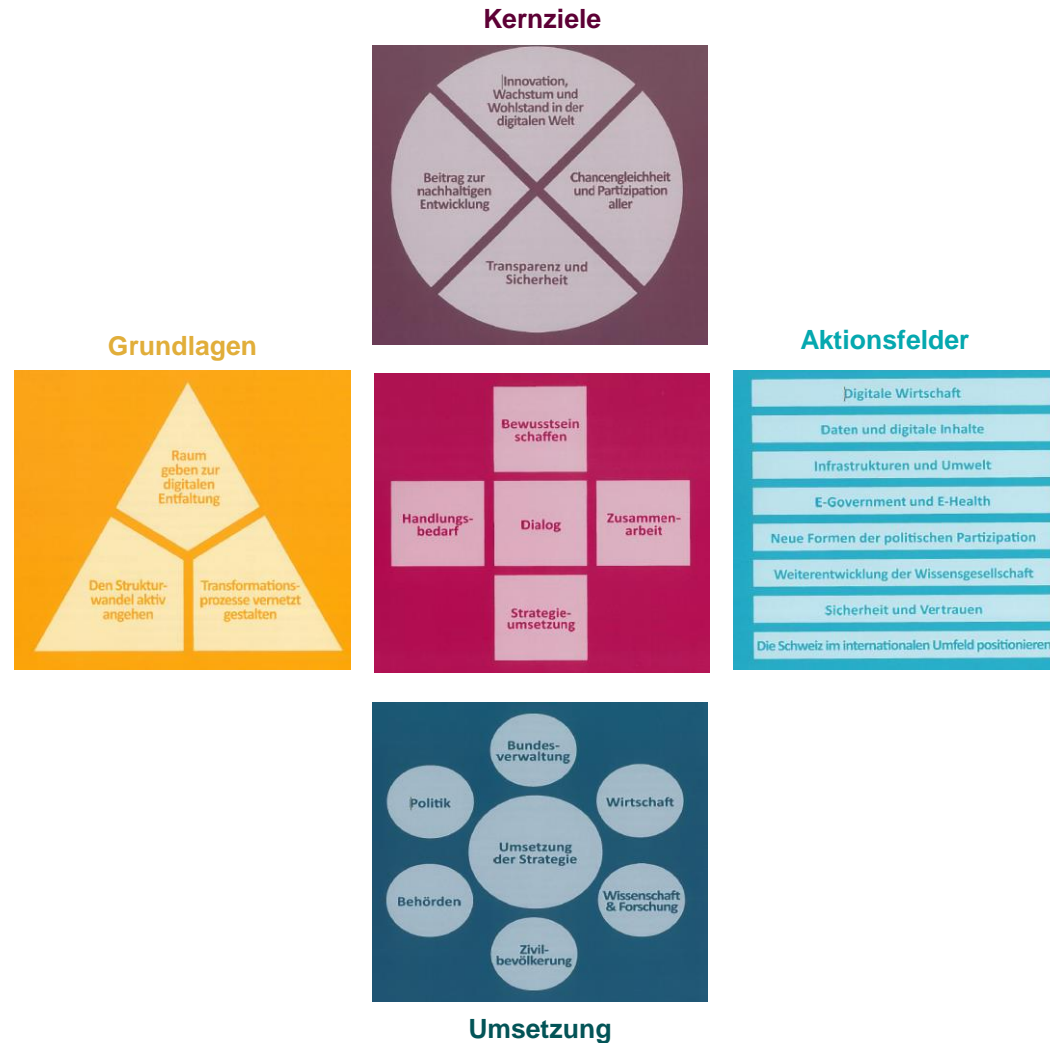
Kernziele

Innovation, Wachstum und Wohlstand in der digitalen Welt

Beitrag zur nachhaltigen Entwicklung

Chancengleichheit und Partizipation aller

Transparenz und Sicherheit

Grundlagen

Raum geben zur digitalen Entfaltung

Den Strukturwandel aktiv angehen

Transformationsprozesse vernetzt gestalten

Bewusstsein schaffen

Handlungsbedarf

Dialog

Zusammenarbeit

Strategieumsetzung

Aktionsfelder

Digitale Wirtschaft

Daten und digitale Inhalte

Infrastrukturen und Umwelt

E-Government und E-Health

Neue Formen der politischen Partizipation

Weiterentwicklung der Wissensgesellschaft

Sicherheit und Vertrauen

Die Schweiz im internationalen Umfeld positionieren

Bundesverwaltung

Politik

Wirtschaft

Umsetzung der Strategie

Behörden

Wissenschaft & Forschung

Zivilbevölkerung

Umsetzung